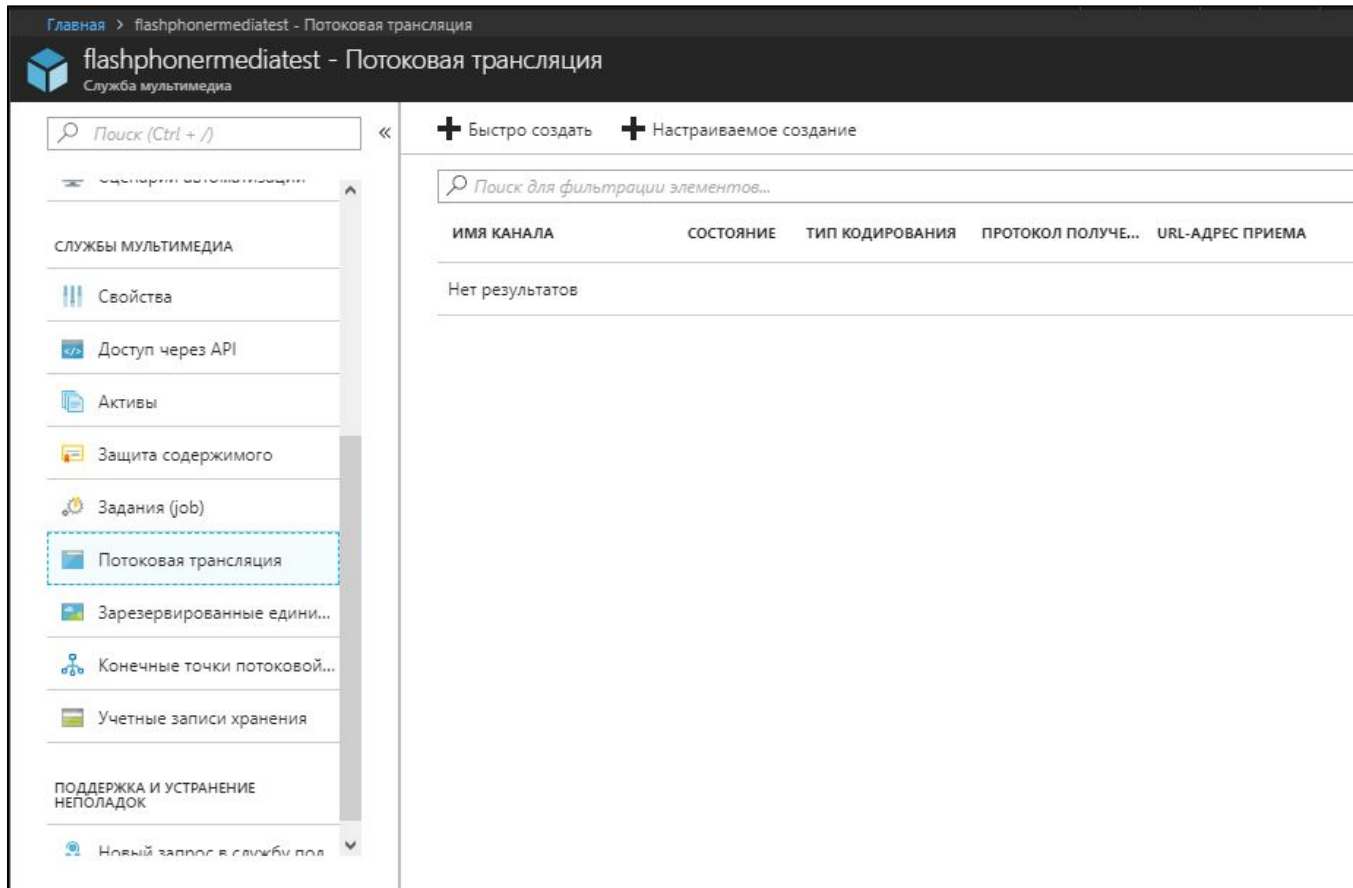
Главная > flashphonermediatest - Потоковая трансляция

flashphonermediatest - Потоковая трансляция
Служба мультимедиа

Поиск (Ctrl + /)

Сценарии автоматизации

СЛУЖБЫ МУЛЬТИМЕДИА

Свойства

Доступ через API

Активы

Защита содержимого

Задания (job)

Потоковая трансляция

Зарезервированные едини...

Конечные точки потоковой...

Учетные записи хранения

ПОДДЕРЖКА И УСТРАНЕНИЕ НЕПОЛАДОК

Новый запрос в службу под

Быстро создать   Настраиваемое создание

Поиск для фильтрации элементов...

| ИМЯ КАНАЛА | СОСТОЯНИЕ | ТИП КОДИРОВАНИЯ | ПРОТОКОЛ ПОЛУЧЕ... | URL-АДРЕС ПРИЕМА |
|---|---|---|---|---|
| Нет результатов | | | | |